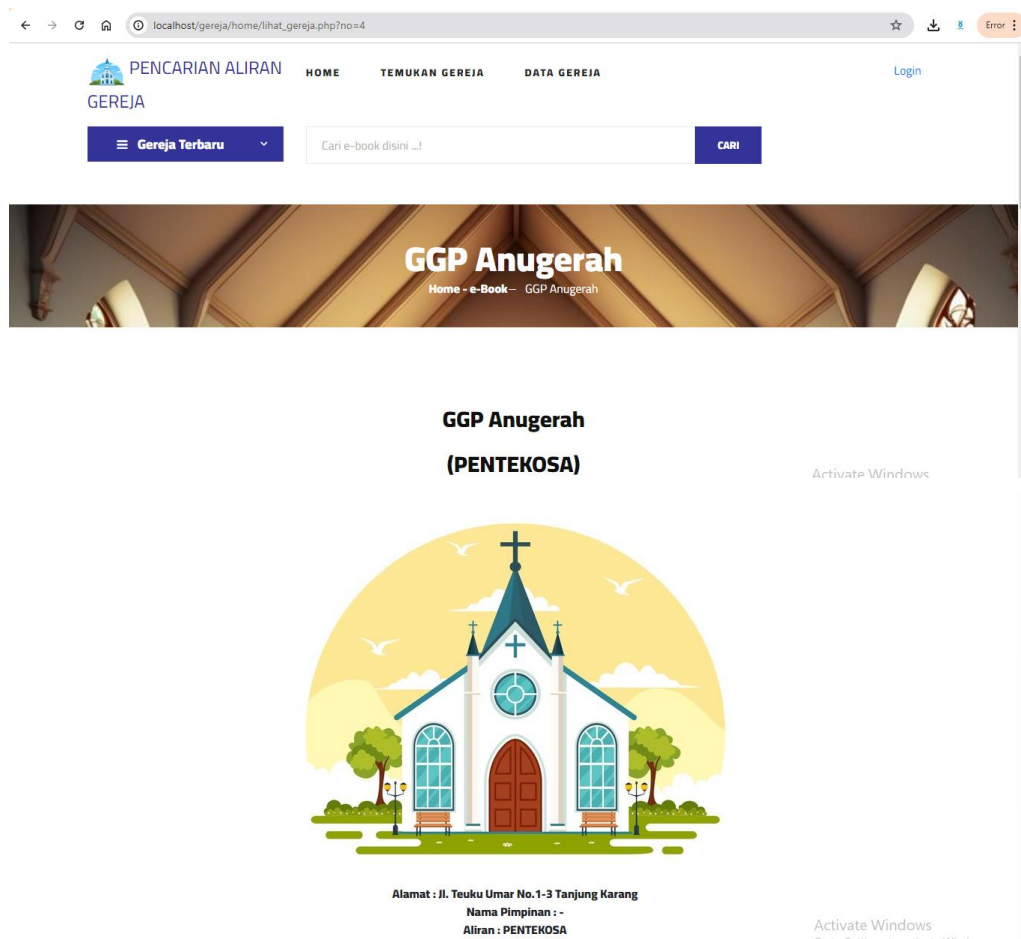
localhost/gereja/home/lihat_gereja.php?no=4

Error

PENCARIAN ALIRAN GEREJA

HOME TEMUKAN GEREJA DATA GEREJA

Login

Gereja Terbaru

Cari e-book disini ...!

CARI

GGP Anugerah

Home - e-Book – GGP Anugerah

GGP Anugerah

(PENTEKOSA)

Activate Windows

Alamat : Jl. Teuku Umar No.1-3 Tanjung Karang
Nama Pimpinan : -
Aliran : PENTEKOSA

Activate Windows